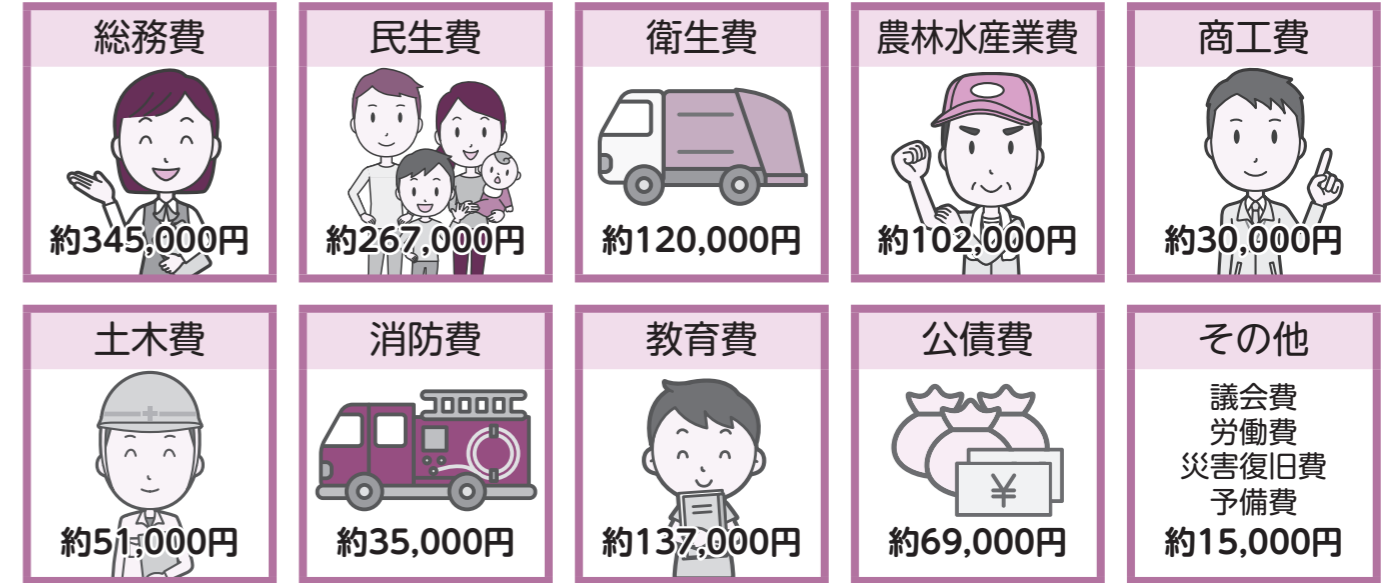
総務費
約345,000円

民生費
約267,000円

衛生費
約120,000円

農林水産業費
約102,000円

商工費
約30,000円

土木費
約51,000円

消防費
約35,000円

教育費
約137,000円

公債費
¥
約69,000円

その他
議会費
労働費
災害復旧費
予備費
約15,000円